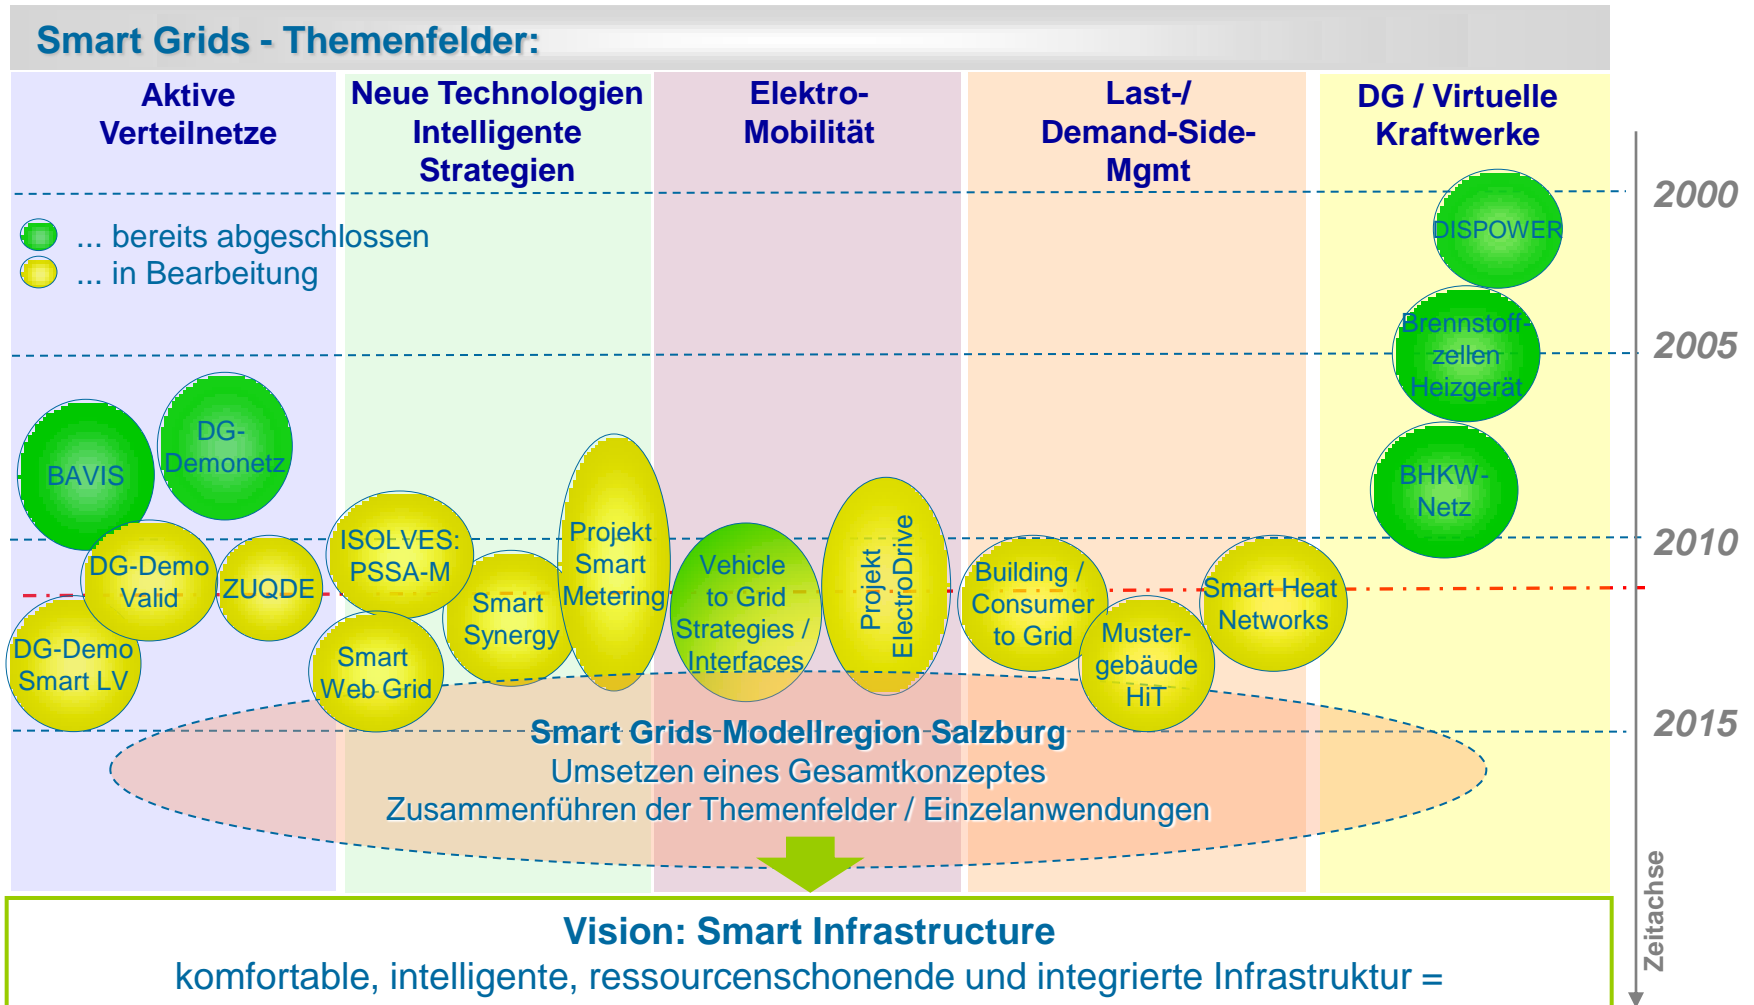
Smart Grids - Themenfelder:

Aktive Verteilnetze

Neue Technologien Intelligente Strategien

Elektro-Mobilität

Last-/ Demand-Side-Mgmt

DG / Virtuelle Kraftwerke

... bereits abgeschlossen
... in Bearbeitung

2000
2005
2010
2015

DISPOWER
Brennstoff-zellen Heizgerät
BHKW-Netz
BAVIS
DG-Demonetz
DG-Demo Valid
ZUQDE
DG-Demo Smart LV
ISOLVES: PSSA-M
Smart Synergy
Projekt Smart Metering
Smart Web Grid
Vehicle to Grid Strategies / Interfaces
Projekt ElectroDrive
Building / Consumer to Grid
Muster-gebäude HiT
Smart Heat Networks

Smart Grids Modellregion Salzburg
Umsetzen eines Gesamtkonzeptes
Zusammenführen der Themenfelder / Einzelanwendungen

Zeitachse

Vision: Smart Infrastructure
komfortable, intelligente, ressourcenschonende und integrierte Infrastruktur =